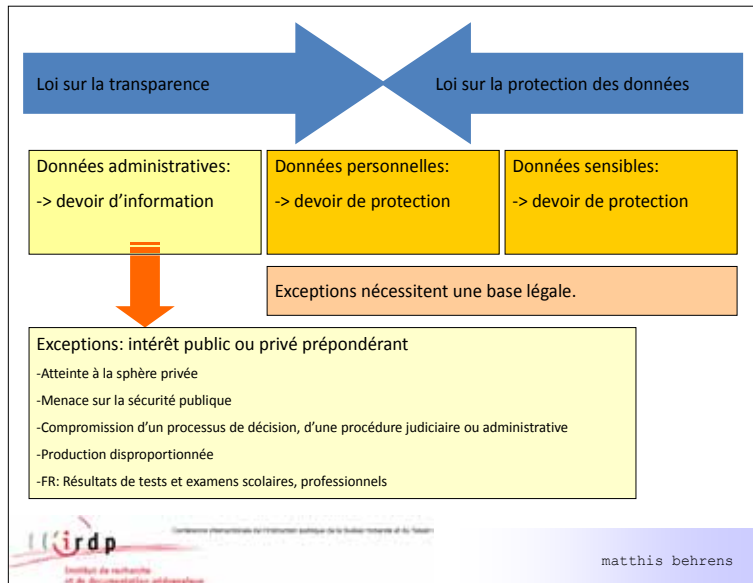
Loi sur la transparence

Loi sur la protection des données

Données administratives:

-> devoir d'information

Données personnelles:

-> devoir de protection

Données sensibles:

-> devoir de protection

Exceptions nécessitent une base légale.

Exceptions: intérêt public ou privé prépondérant

-Atteinte à la sphère privée

-Menace sur la sécurité publique

-Compromission d'un processus de décision, d'une procédure judiciaire ou administrative

-Production disproportionnée

-FR: Résultats de tests et examens scolaires, professionnels

irdp

Institut de recherche et de documentation pédagogique

Conférence intercantonale de l'instruction publique de la Suisse romande et du Tessin

matthis behrens